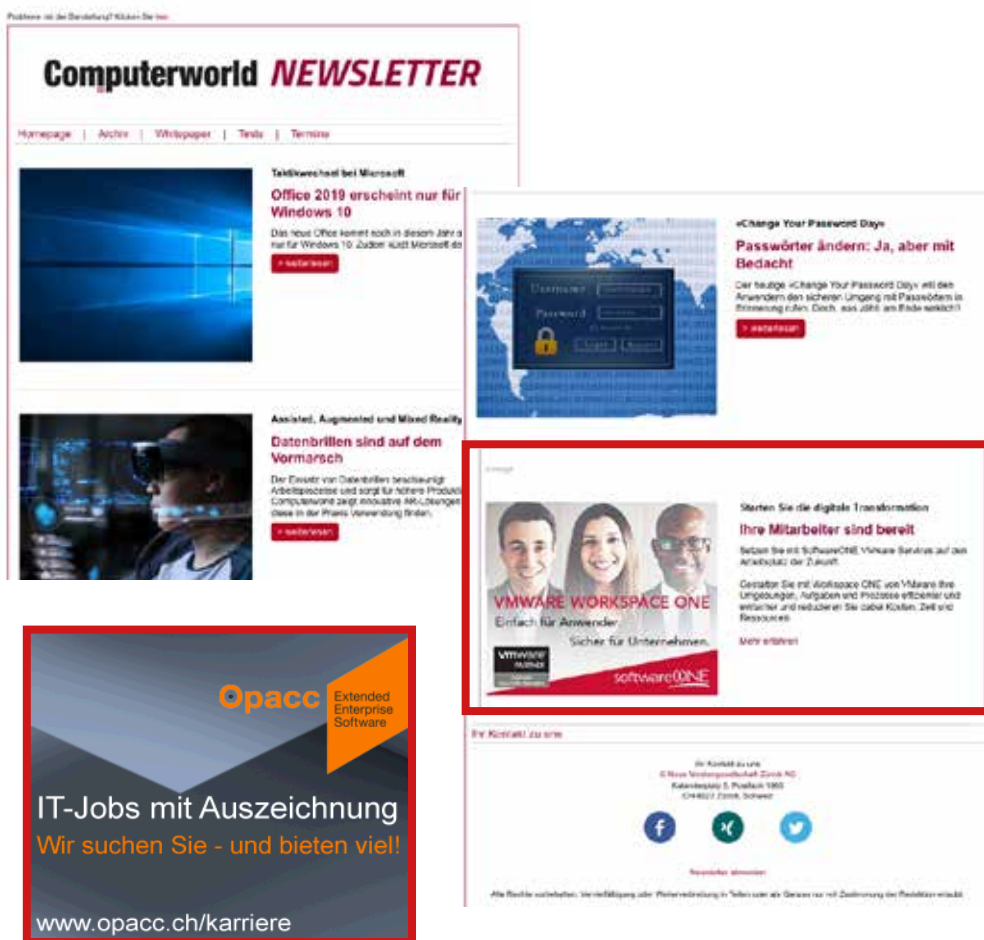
Probleme mit der Darstellung? Klicken Sie hier

Computerworld NEWSLETTER

Homepage | Archiv | Whitepaper | Tests | Termine

Taktikwechsel bei Microsoft

Office 2019 erscheint nur für Windows 10

Das neue Office kommt noch in diesem Jahr a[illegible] nur für Windows 10. Zudem kürzt Microsoft de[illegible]

> weiterlesen

Assisted, Augmented und Mixed Reality

Datenbrillen sind auf dem Vormarsch

Der Einsatz von Datenbrillen beschleunigt Arbeitsprozesse und sorgt für höhere Produkt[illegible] Computerworld zeigt innovative AR-Lösungen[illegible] diese in der Praxis Verwendung finden.

> weiterlesen

«Change Your Password Day»

Passwörter ändern: Ja, aber mit Bedacht

Der heutige «Change Your Password Day» will den Anwendern den sicheren Umgang mit Passwörtern in Erinnerung rufen. Doch, was zählt am Ende wirklich?

> weiterlesen

Username
Password
Login

Anzeige

Starten Sie die digitale Transformation

Ihre Mitarbeiter sind bereit

Setzen Sie mit SoftwareONE VMware Services auf den Arbeitsplatz der Zukunft.

Gestalten Sie mit Workspace ONE von VMware Ihre Umgebungen, Aufgaben und Prozesse effizienter und einfacher und reduzieren Sie dabei Kosten, Zeit und Ressourcen.

Mehr erfahren

VMWARE WORKSPACE ONE
Einfach für Anwender
Sicher für Unternehmen.
vmware PARTNER
softwareONE

Ihr Kontakt zu uns

Ihr Kontakt zu uns
© Neue Mediengesellschaft Zürich AG
Kalanderplatz 5, Postfach 1960
CH-8027 Zürich, Schweiz

Newsletter abmelden

Alle Rechte vorbehalten. Vervielfältigung oder Weiterverbreitung in Teilen oder als Ganzes nur mit Zustimmung der Redaktion erlaubt.

Opacc Extended Enterprise Software

IT-Jobs mit Auszeichnung
Wir suchen Sie - und bieten viel!

www.opacc.ch/karriere